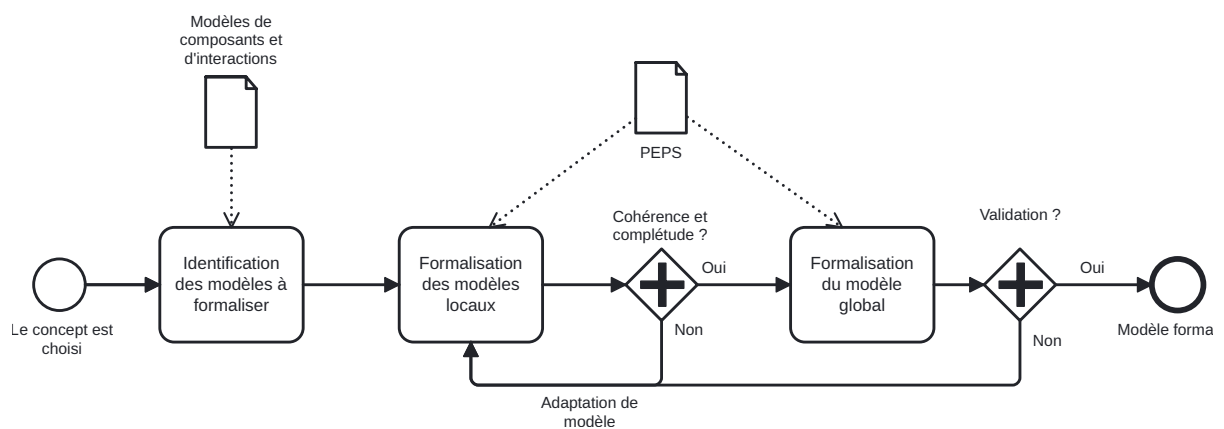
Modèles de composants et d'interactions

PEPS

Cohérence et complétude ?

Validation ?

Le concept est choisi

Identification des modèles à formaliser

Formalisation des modèles locaux

Oui

Non

Formalisation du modèle global

Oui

Non

Modèle forma

Adaptation de modèle